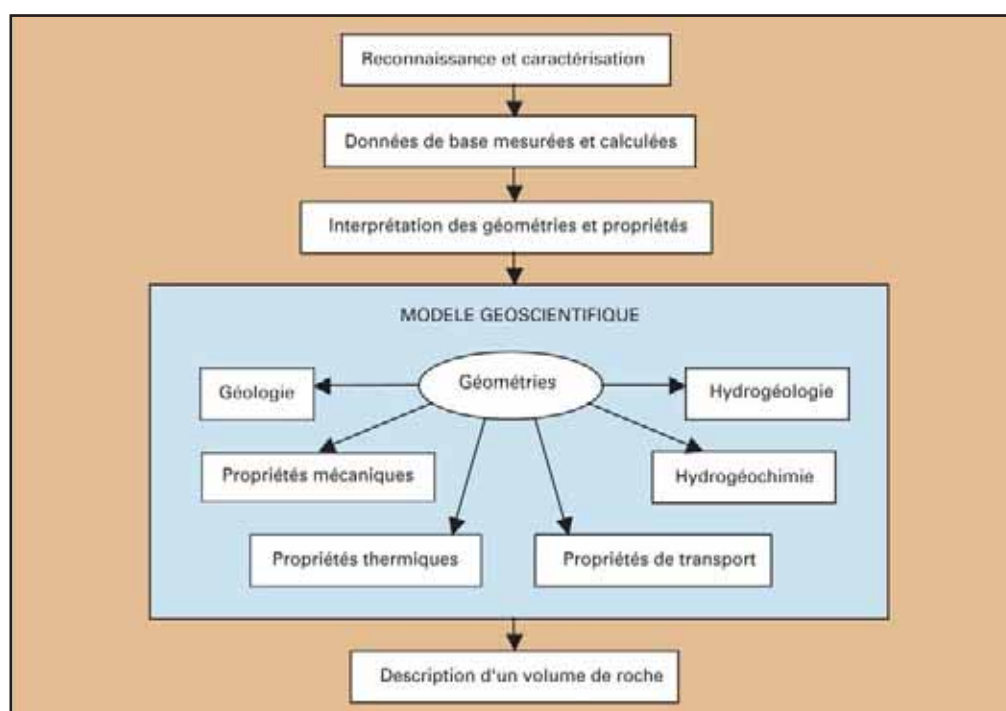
Reconnaissance et caractérisation

Données de base mesurées et calculées

Interprétation des géométries et propriétés

MODELE GEOSCIENTIFIQUE

Géométries

Géologie

Hydrogéologie

Propriétés mécaniques

Hydrogéochimie

Propriétés thermiques

Propriétés de transport

Description d'un volume de roche